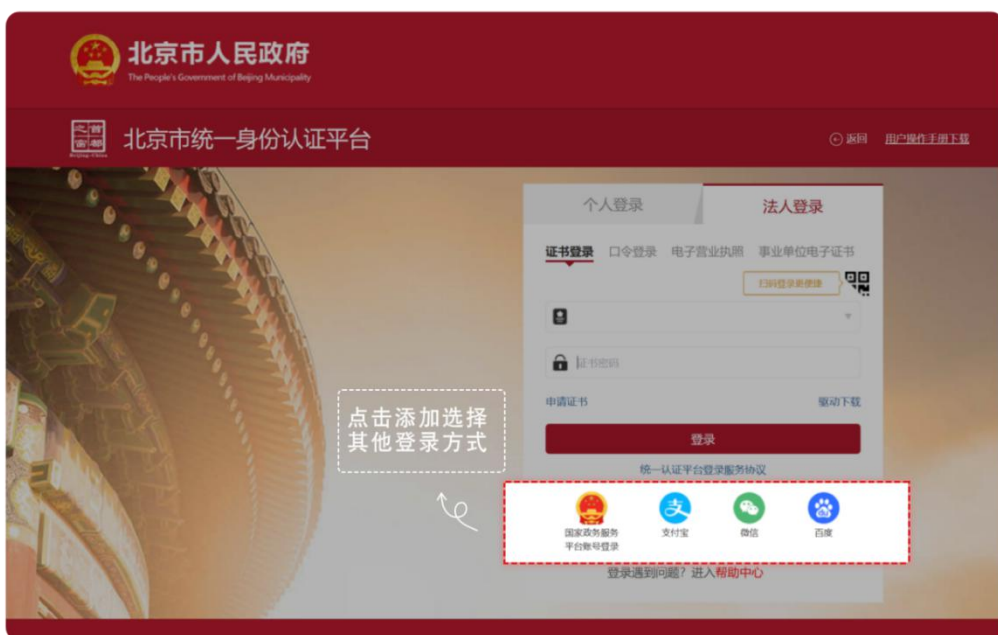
北京市人民政府
The People's Government of Beijing Municipality

北京市统一身份认证平台

返回 用户操作手册下载

个人登录
法人登录

证书登录 口令登录 电子营业执照 事业单位电子证书

扫码登录更便捷

证书密码

申请证书
驱动下载

登录

统一认证平台登录服务协议

点击添加选择其他登录方式

国家政务服务平台账号登录
支付宝
微信
百度

登录遇到问题？进入帮助中心